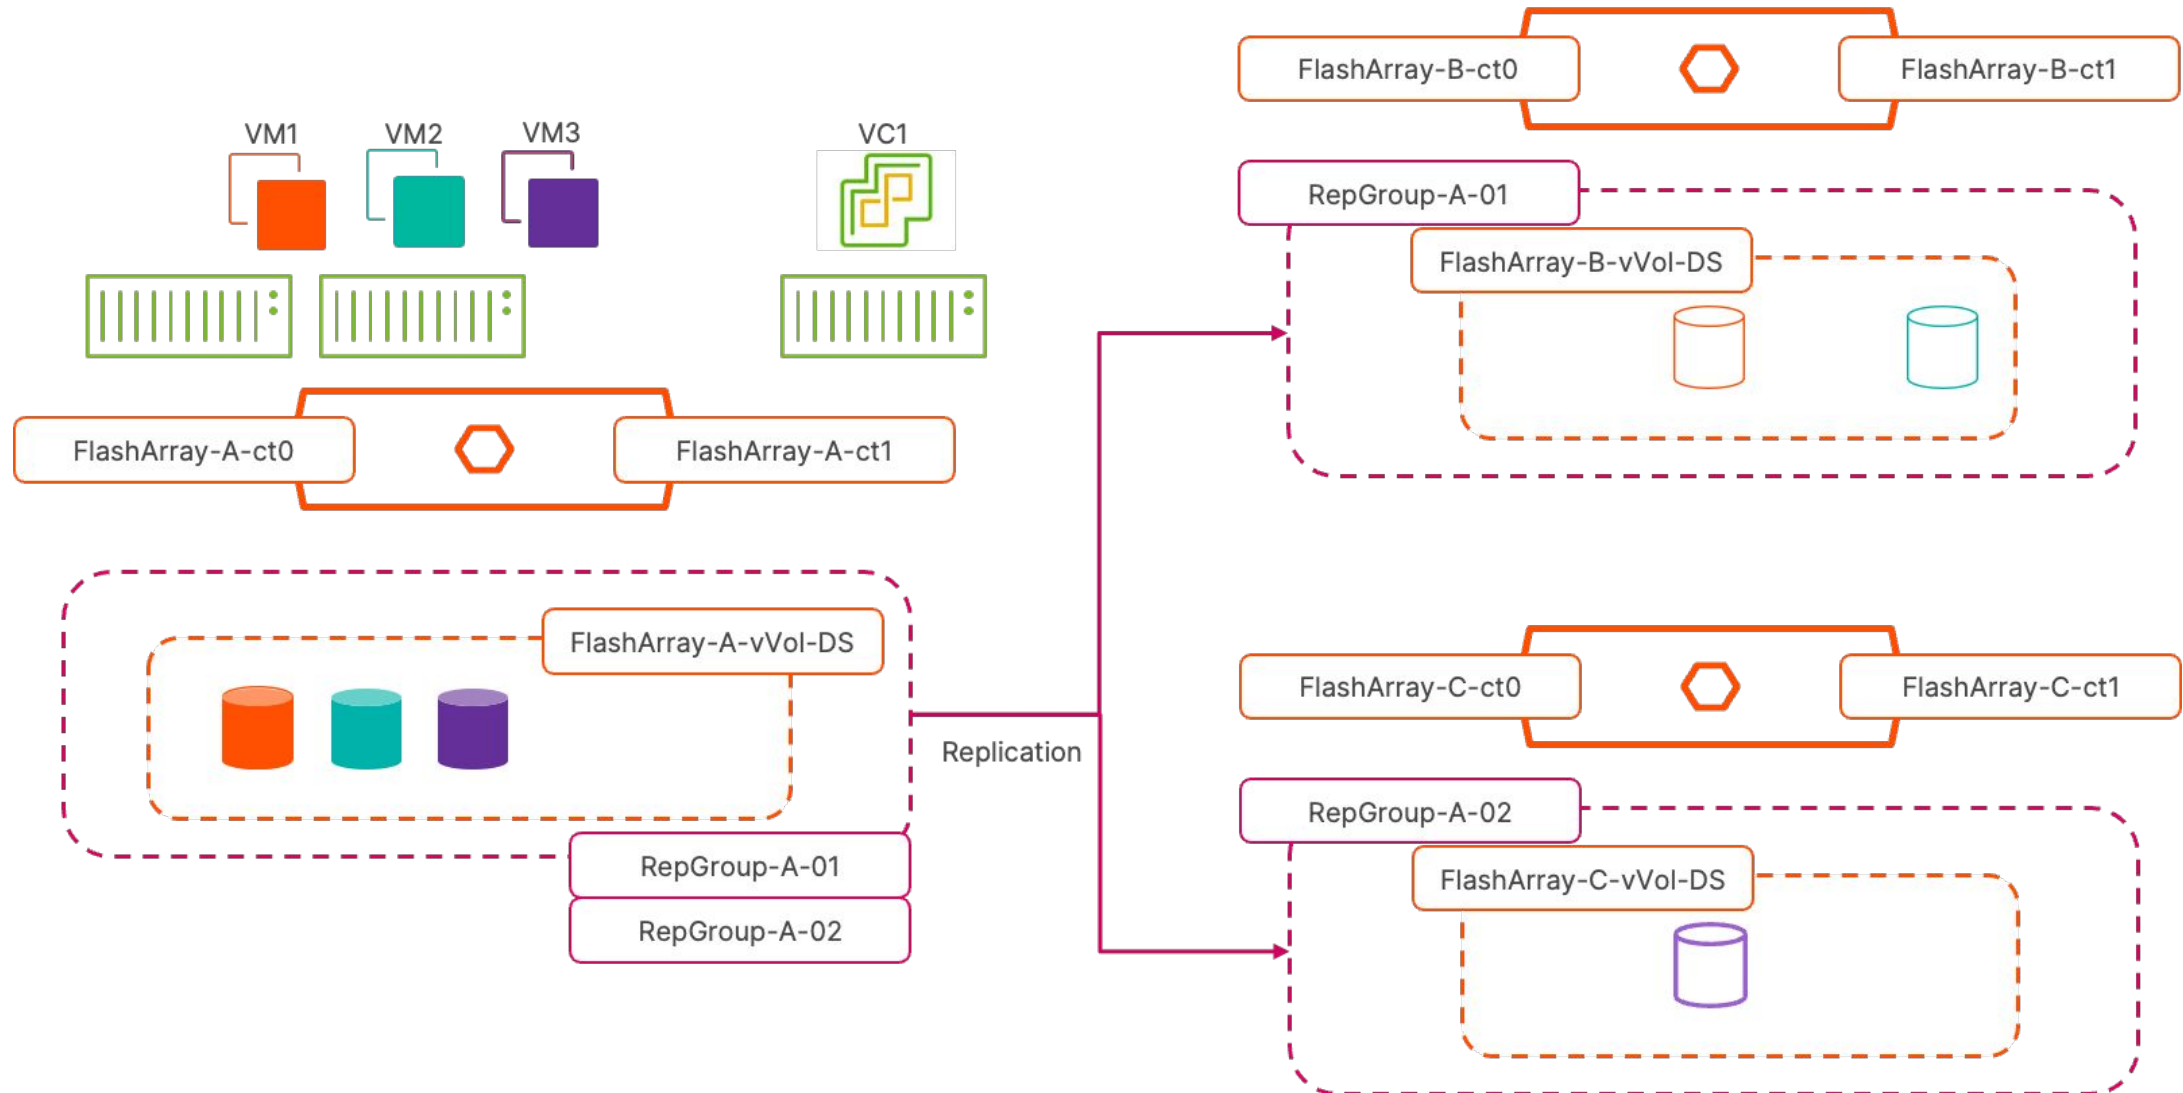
VM1
VM2
VM3
VC1

FlashArray-A-ct0
FlashArray-A-ct1

FlashArray-A-vVol-DS
RepGroup-A-01
RepGroup-A-02

Replication

FlashArray-B-ct0
FlashArray-B-ct1
RepGroup-A-01
FlashArray-B-vVol-DS

FlashArray-C-ct0
FlashArray-C-ct1
RepGroup-A-02
FlashArray-C-vVol-DS